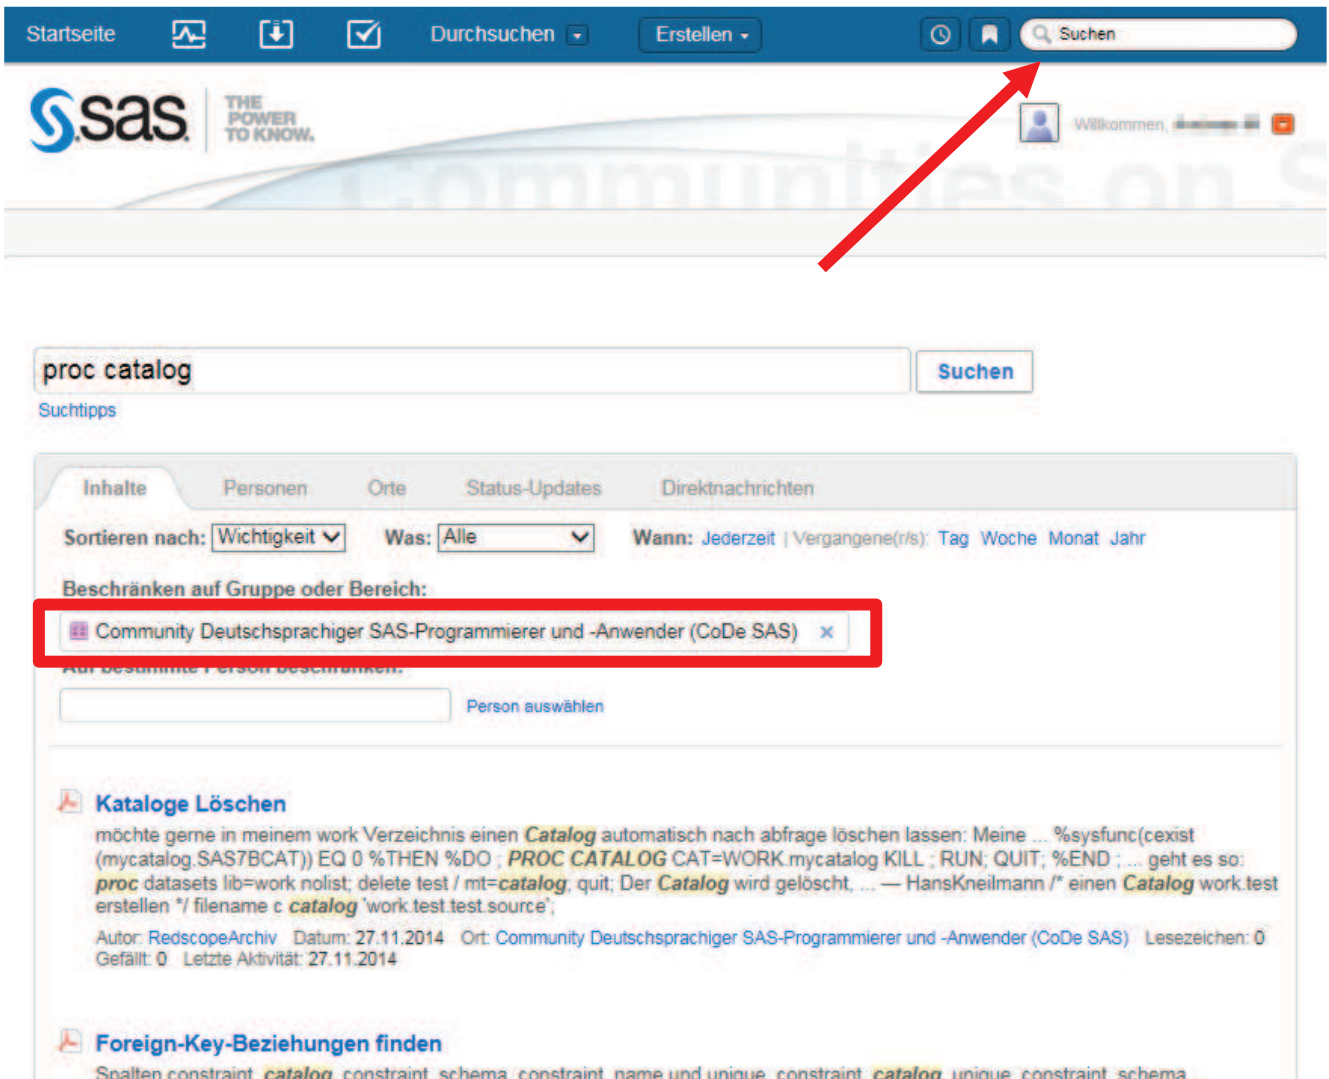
Startseite Durchsuchen Erstellen Suchen

sas THE POWER TO KNOW.

Willkommen, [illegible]

Communities on S

proc catalog

Suchen

Suchtipps

Inhalte Personen Orte Status-Updates Direktnachrichten

Sortieren nach: Wichtigkeit Was: Alle Wann: Jederzeit | Vergangene(r/s): Tag Woche Monat Jahr

Beschränken auf Gruppe oder Bereich:

Community Deutschsprachiger SAS-Programmierer und -Anwender (CoDe SAS) ×

Auf bestimmte Person beschränken:

Person auswählen

Kataloge Löschen

möchte gerne in meinem work Verzeichnis einen Catalog automatisch nach abfrage löschen lassen: Meine ... %sysfunc(cexist (mycatalog.SAS7BCAT)) EQ 0 %THEN %DO ; PROC CATALOG CAT=WORK.mycatalog KILL ; RUN; QUIT; %END ; ... geht es so: proc datasets lib=work nolist; delete test / mt=catalog; quit; Der Catalog wird gelöscht, ... — HansKneilmann /* einen Catalog work.test erstellen */ filename c catalog 'work.test.test.source';

Autor: RedscopeArchiv Datum: 27.11.2014 Ort: Community Deutschsprachiger SAS-Programmierer und -Anwender (CoDe SAS) Lesezeichen: 0 Gefällt: 0 Letzte Aktivität: 27.11.2014

Foreign-Key-Beziehungen finden

Spalten constraint_catalog, constraint_schema, constraint_name und unique_constraint_catalog, unique_constraint_schema, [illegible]